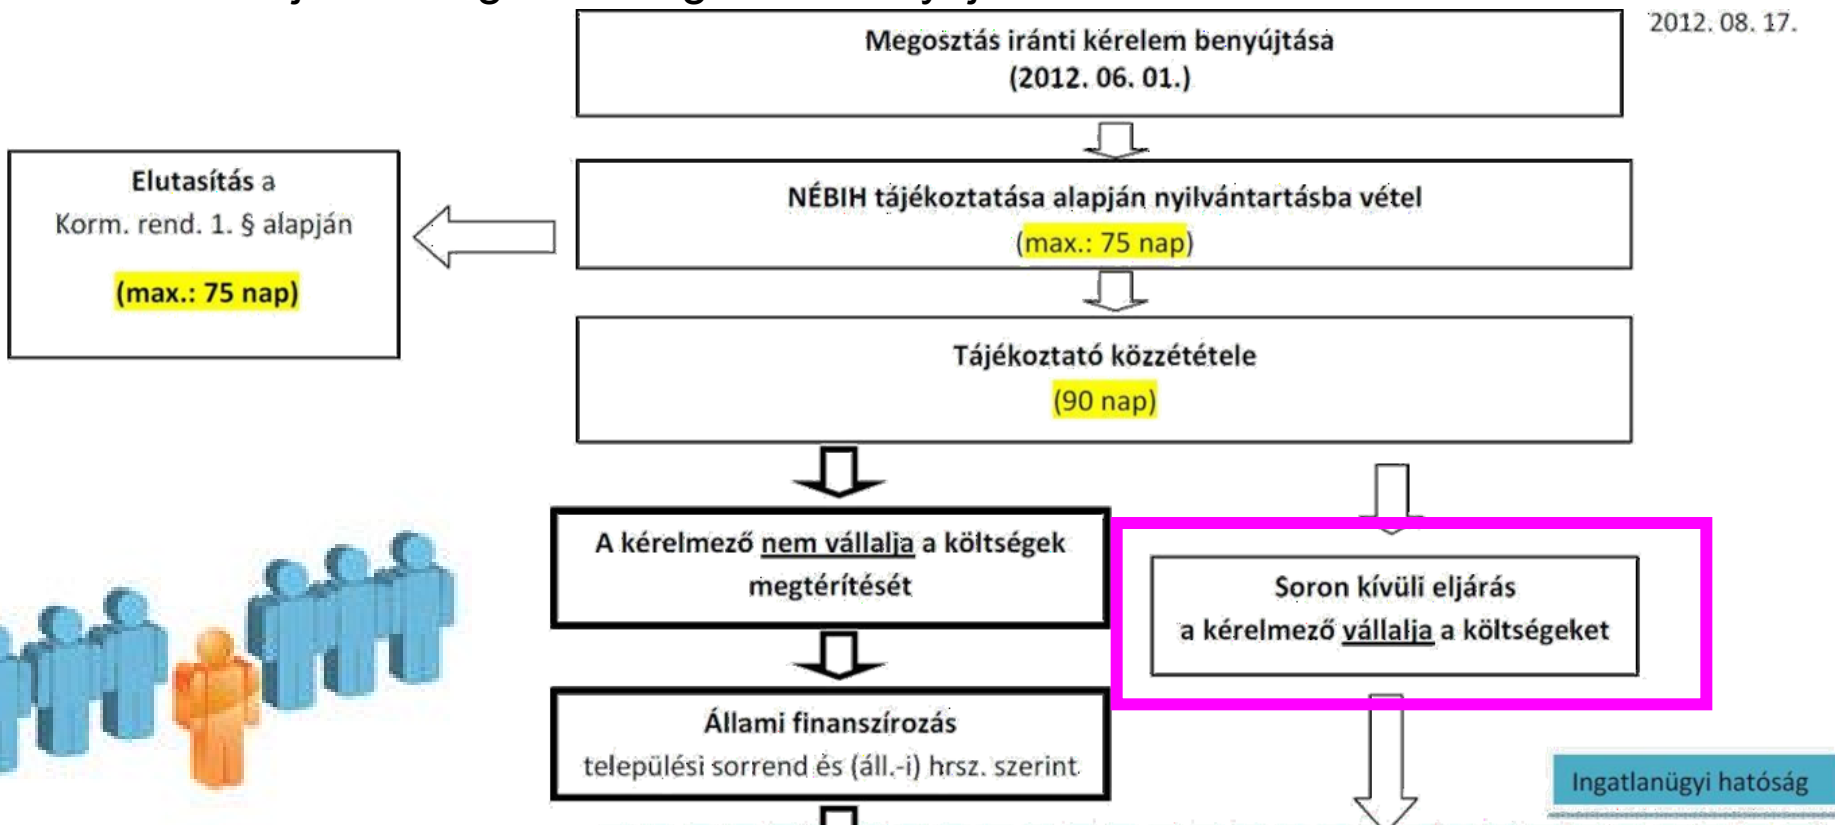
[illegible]

2012. 08. 17.

Megosztás iránti kérelem benyújtása
(2012. 06. 01.)

Elutasítás a
Korm. rend. 1. § alapján

(max.: 75 nap)

NÉBIH tájékoztatása alapján nyilvántartásba vétel
(max.: 75 nap)

Tájékoztató közzététele
(90 nap)

A kérelmező nem vállalja a költségek megtérítését

Soron kívüli eljárás
a kérelmező vállalja a költségeket

Állami finanszírozás
települési sorrend és (áll.-i) hrsz. szerint

Ingatlanügyi hatóság